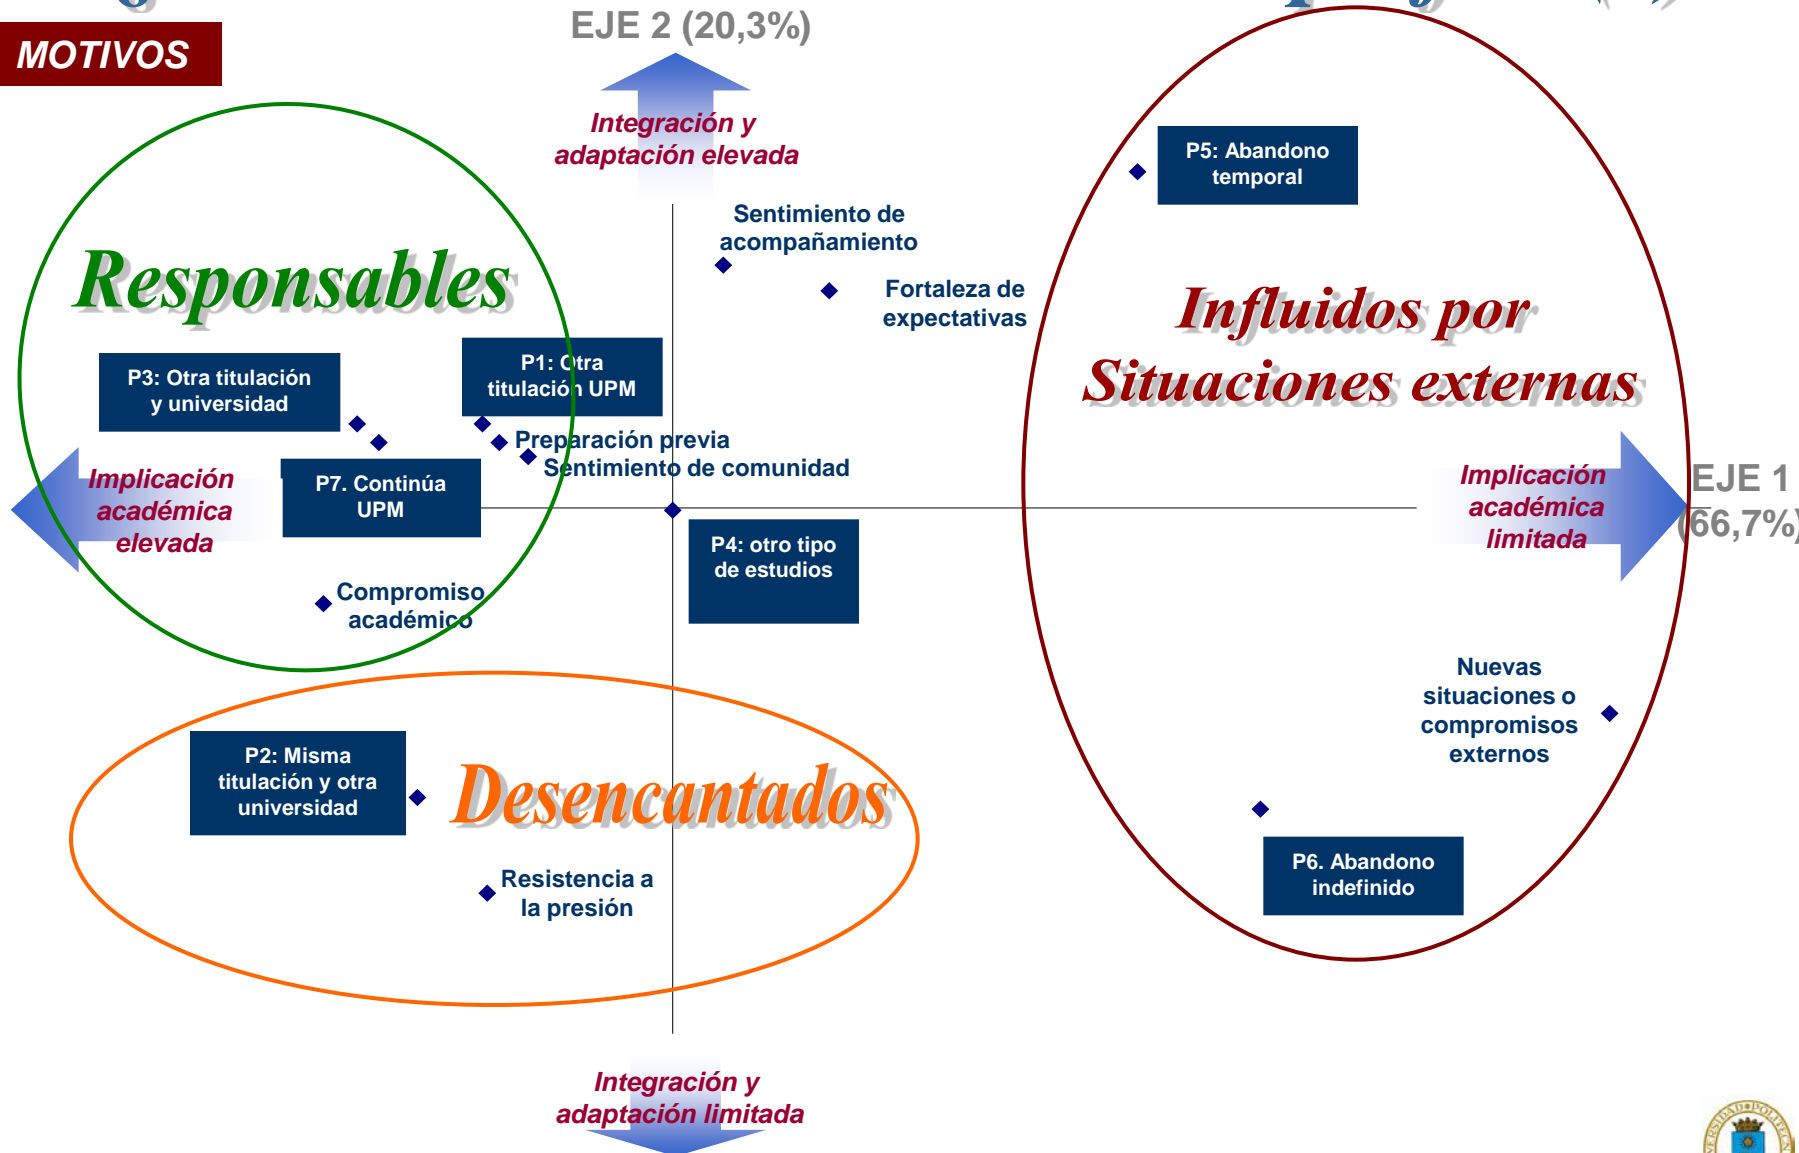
MOTIVOS

EJE 2 (20,3%)

Integración y adaptación elevada

Responsables

Sentimiento de acompañamiento

Fortaleza de expectativas

P5: Abandono temporal

Influidos por Situaciones externas

P3: Otra titulación y universidad

P1: Otra titulación UPM

Preparación previa

Sentimiento de comunidad

Implicación académica elevada

P7. Continúa UPM

P4: otro tipo de estudios

Implicación académica limitada

EJE 1 (66,7%)

Compromiso académico

Nuevas situaciones o compromisos externos

P2: Misma titulación y otra universidad

Desencantados

Resistencia a la presión

P6. Abandono indefinido

Integración y adaptación limitada